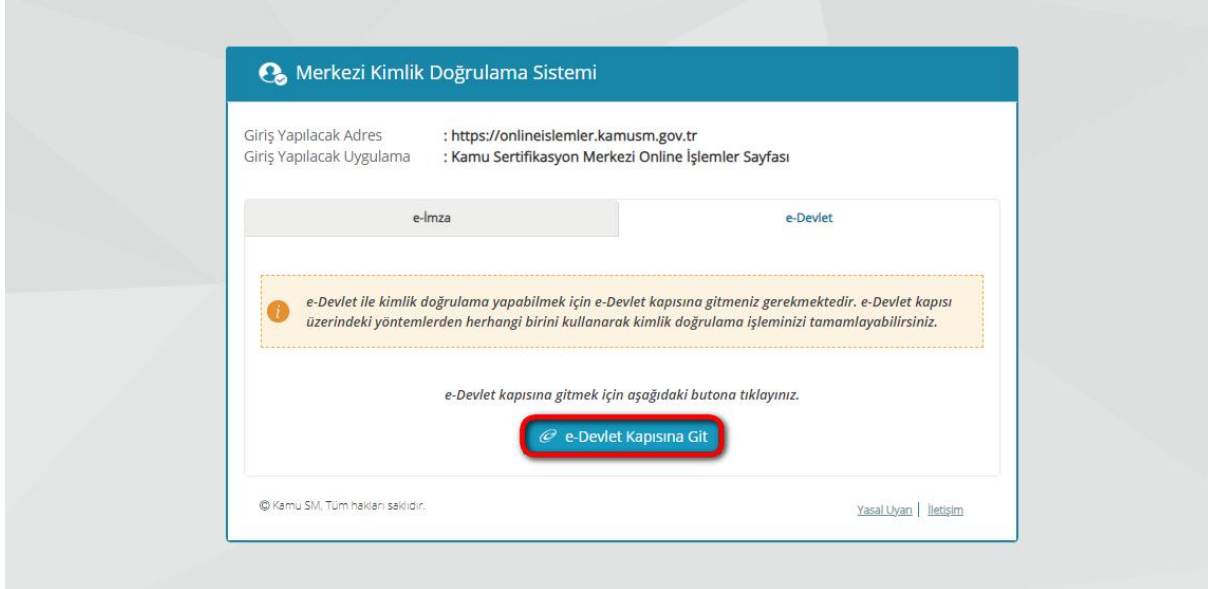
Merkezi Kimlik Doğrulama Sistemi

Giriş Yapılacak Adres : https://onlineislemler.kamusm.gov.tr
Giriş Yapılacak Uygulama : Kamu Sertifikasyon Merkezi Online İşlemler Sayfası

e-İmza

e-Devlet

e-Devlet ile kimlik doğrulama yapabilmek için e-Devlet kapısına gitmeniz gerekmektedir. e-Devlet kapısı üzerindeki yöntemlerden herhangi birini kullanarak kimlik doğrulama işleminizi tamamlayabilirsiniz.

e-Devlet kapısına gitmek için aşağıdaki butona tıklayınız.

e-Devlet Kapısına Git

© Kamu SM, Tüm hakları saklıdır.

Yasal Uyarı | İletişim